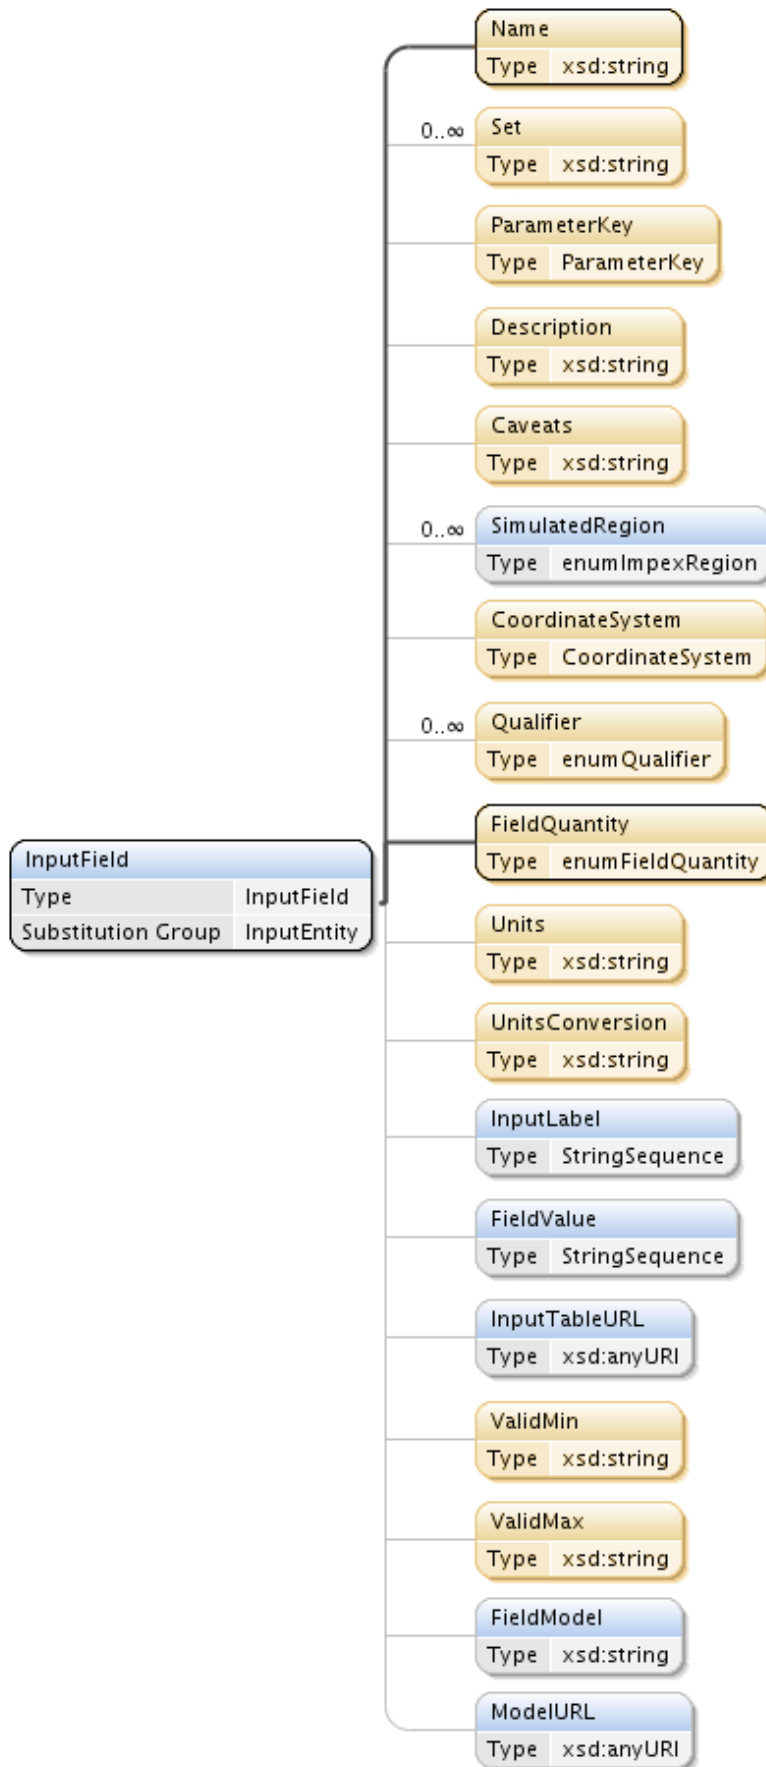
InputField
Type InputField
Substitution Group InputEntity

Name
Type xsd:string

0..∞
Set
Type xsd:string

ParameterKey
Type ParameterKey

Description
Type xsd:string

Caveats
Type xsd:string

0..∞
SimulatedRegion
Type enumImpexRegion

CoordinateSystem
Type CoordinateSystem

0..∞
Qualifier
Type enumQualifier

FieldQuantity
Type enumFieldQuantity

Units
Type xsd:string

UnitsConversion
Type xsd:string

InputLabel
Type StringSequence

FieldValue
Type StringSequence

InputTableURL
Type xsd:anyURI

ValidMin
Type xsd:string

ValidMax
Type xsd:string

FieldModel
Type xsd:string

ModelURL
Type xsd:anyURI